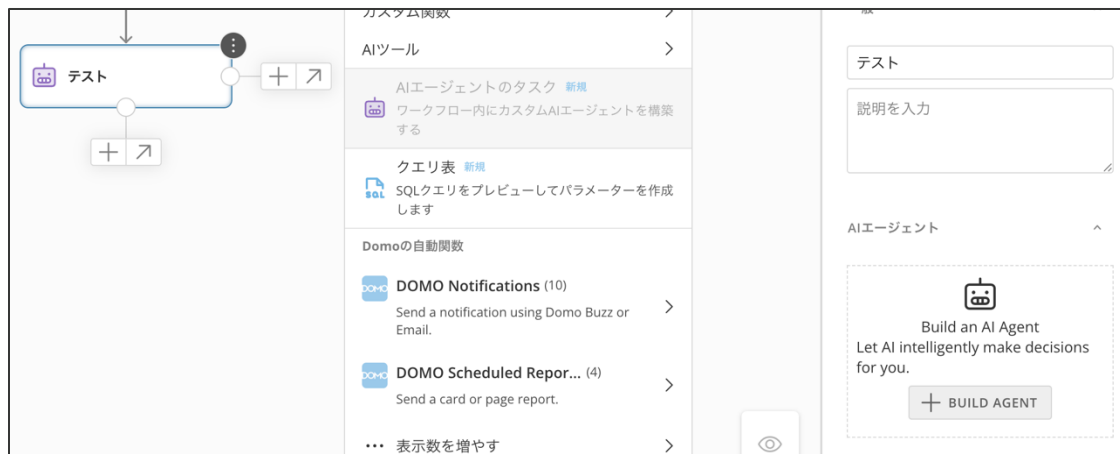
テスト

カスタム関数

AIツール

AIエージェントのタスク 新規
ワークフロー内にカスタムAIエージェントを構築する

クエリ表 新規
SQLクエリをプレビューしてパラメーターを作成します

Domoの自動関数

DOMO Notifications (10)
Send a notification using Domo Buzz or Email.

DOMO Scheduled Repor... (4)
Send a card or page report.

表示数を増やす

テスト

説明を入力

AIエージェント

Build an AI Agent
Let AI intelligently make decisions for you.

BUILD AGENT